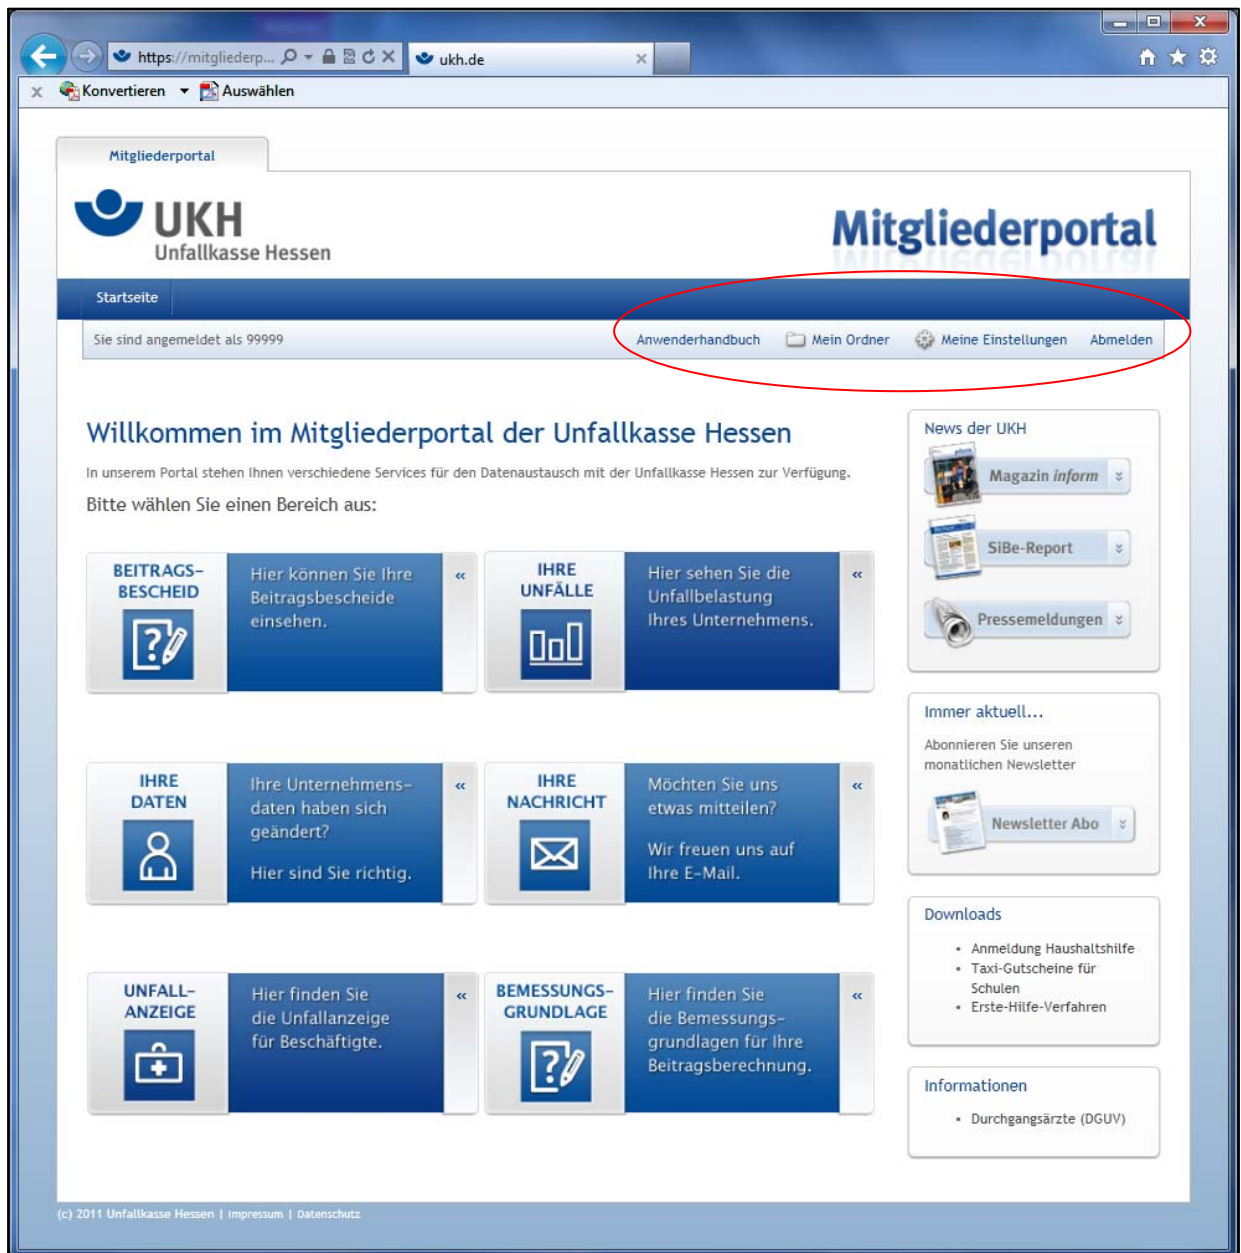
https://mitgliederp...
ukh.de
Konvertieren
Auswählen

Mitgliederportal

UKH
Unfallkasse Hessen

Mitgliederportal

Startseite

Sie sind angemeldet als 99999

Anwenderhandbuch
Mein Ordner
Meine Einstellungen
Abmelden

Willkommen im Mitgliederportal der Unfallkasse Hessen

In unserem Portal stehen Ihnen verschiedene Services für den Datenaustausch mit der Unfallkasse Hessen zur Verfügung.

Bitte wählen Sie einen Bereich aus:

BEITRAGSBESCHEID
Hier können Sie Ihre Beitragsbescheide einsehen.

IHRE UNFÄLLE
Hier sehen Sie die Unfallbelastung Ihres Unternehmens.

IHRE DATEN
Ihre Unternehmensdaten haben sich geändert?

Hier sind Sie richtig.

IHRE NACHRICHT
Möchten Sie uns etwas mitteilen?

Wir freuen uns auf Ihre E-Mail.

UNFALLANZEIGE
Hier finden Sie die Unfallanzeige für Beschäftigte.

BEMESSUNGSGRUNDLAGE
Hier finden Sie die Bemessungsgrundlagen für Ihre Beitragsberechnung.

News der UKH
Magazin inform
SiBe-Report
Pressemeldungen

Immer aktuell...
Abonnieren Sie unseren monatlichen Newsletter
Newsletter Abo

Downloads
• Anmeldung Haushaltshilfe
• Taxi-Gutscheine für Schulen
• Erste-Hilfe-Verfahren

Informationen
• Durchgangsärzte (DGUV)

(c) 2011 Unfallkasse Hessen | Impressum | Datenschutz